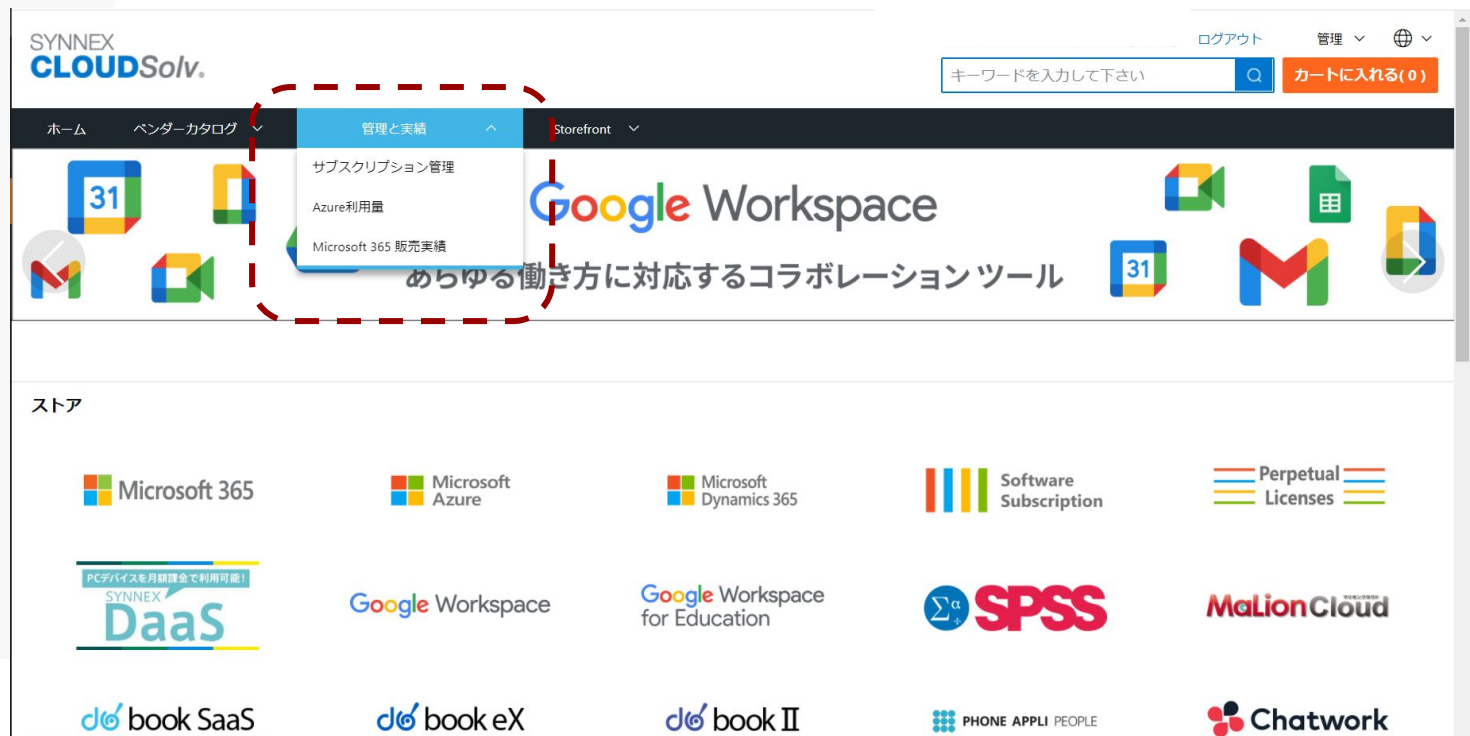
SYNNEX CLOUDSolv.

ログアウト 管理

キーワードを入力して下さい

カートに入れる(0)

ホーム ベンダーカタログ 管理と実績 Storefront

サブスクリプション管理
Azure利用量
Microsoft 365 販売実績

31

Google Workspace
あらゆる働き方に対応するコラボレーション ツール

31

ストア

Microsoft 365
Microsoft Azure
Microsoft Dynamics 365
Software Subscription
Perpetual Licenses

PCデバイスを月額課金で利用可能!
SYNNEX DaaS
Google Workspace
Google Workspace for Education
SPSS
MaLionCloud

book SaaS
book eX
book II
PHONE APPLI PEOPLE
Chatwork